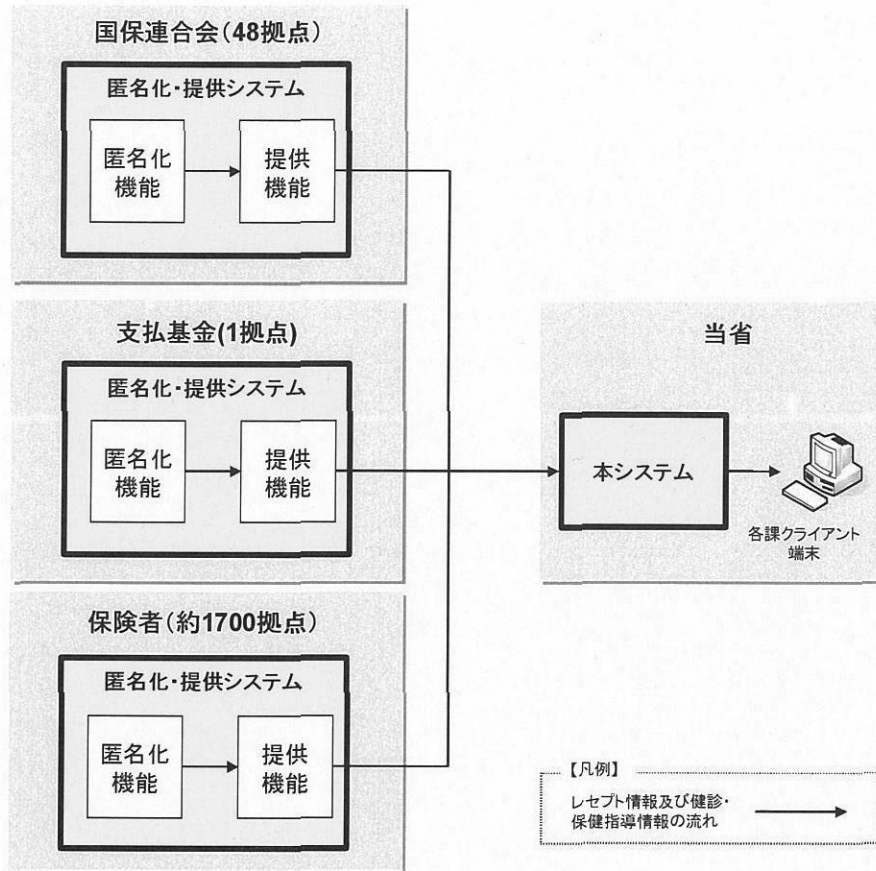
国保連合会(48拠点)

匿名化・提供システム

匿名化機能

提供機能

支払基金(1拠点)

匿名化・提供システム

匿名化機能

提供機能

保険者(約1700拠点)

匿名化・提供システム

匿名化機能

提供機能

当省

本システム

各課クライアント端末

【凡例】

レセプト情報及び健診・保健指導情報の流れ